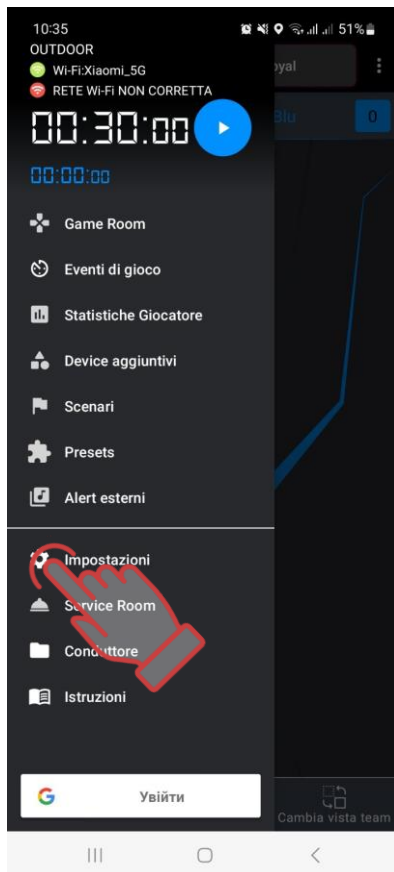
10:35 51%
OUTDOOR
Wi-Fi:Xiaomi_5G
RETE Wi-Fi NON CORRETTA
00:30:00
00:00:00
yal
Blu
0
Game Room
Eventi di gioco
Statistiche Giocatore
Device aggiuntivi
Scenari
Presets
Alert esterni
Impostazioni
Service Room
Conduttore
Istruzioni
Увійти
Cambia vista team